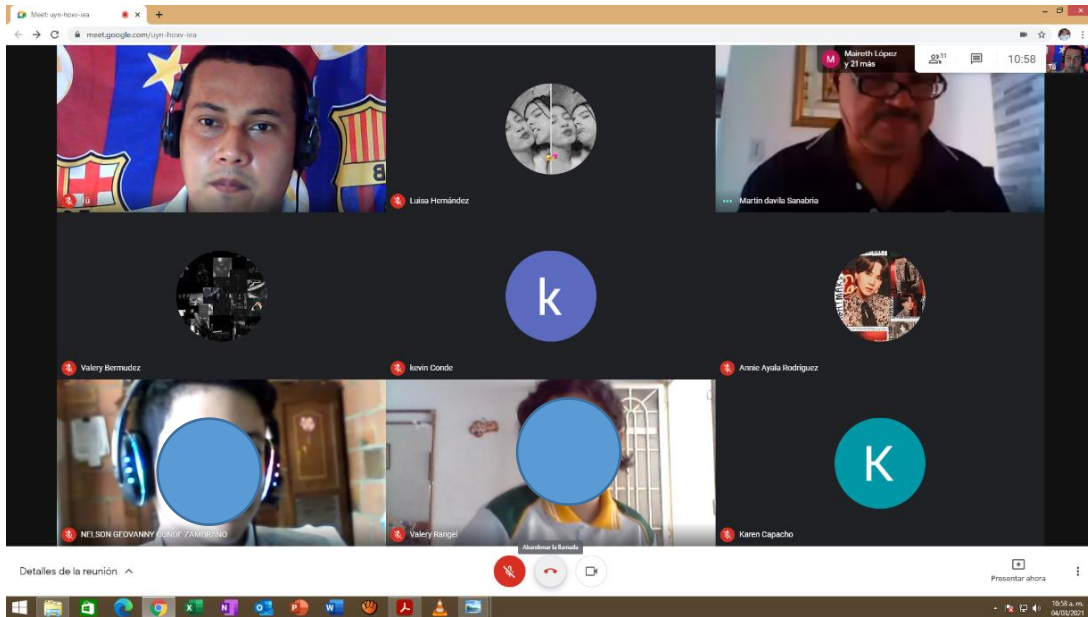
Meet: uyn-hoxv-iea
meet.google.com/uyn-hoxv-iea

Maireth López y 21 más
31
10:58
Tú

Tú
Luisa Hernández
Martin davila Sanabria
Valery Bermudez
k
kevin Conde
Annie Ayala Rodriguez
NELSON GEOVANNY CONDE ZAMBRANO
Valery Rangel
K
Karen Capacho

Detalles de la reunión
Abandonar la llamada
Presentar ahora

10:58 a. m.
04/03/2021